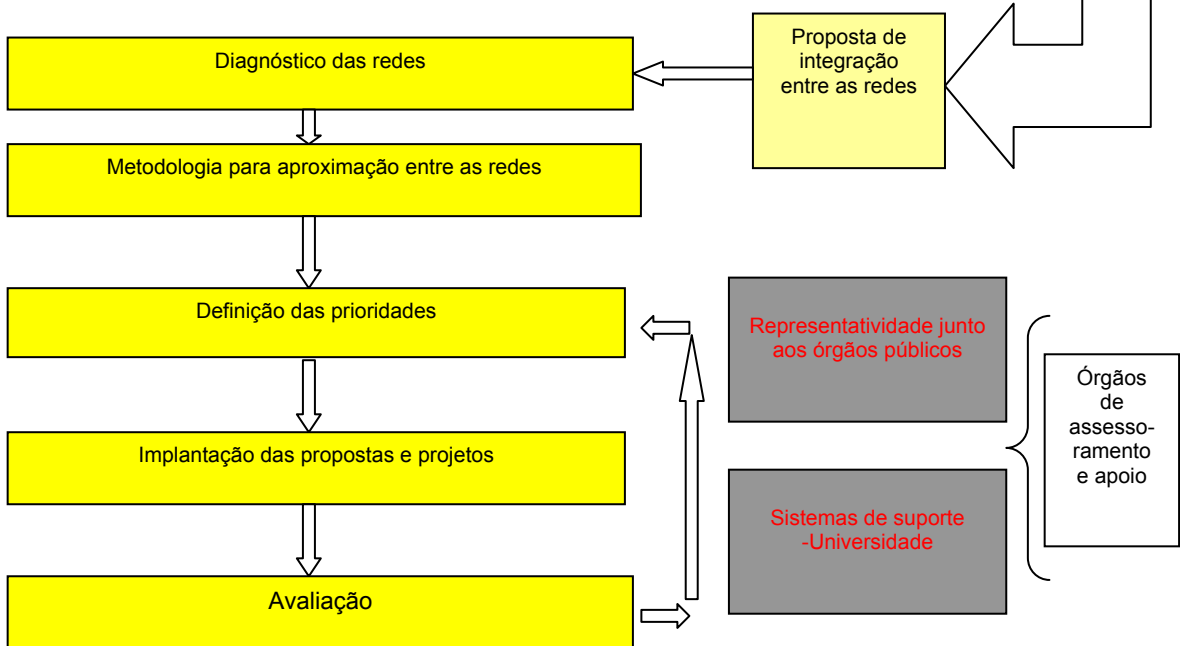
Diagnóstico das redes

Proposta de integração entre as redes

Metodologia para aproximação entre as redes

Definição das prioridades

Representatividade junto aos órgãos públicos

Órgãos de assessoramento e apoio

Implantação das propostas e projetos

Sistemas de suporte -Universidade

Avaliação